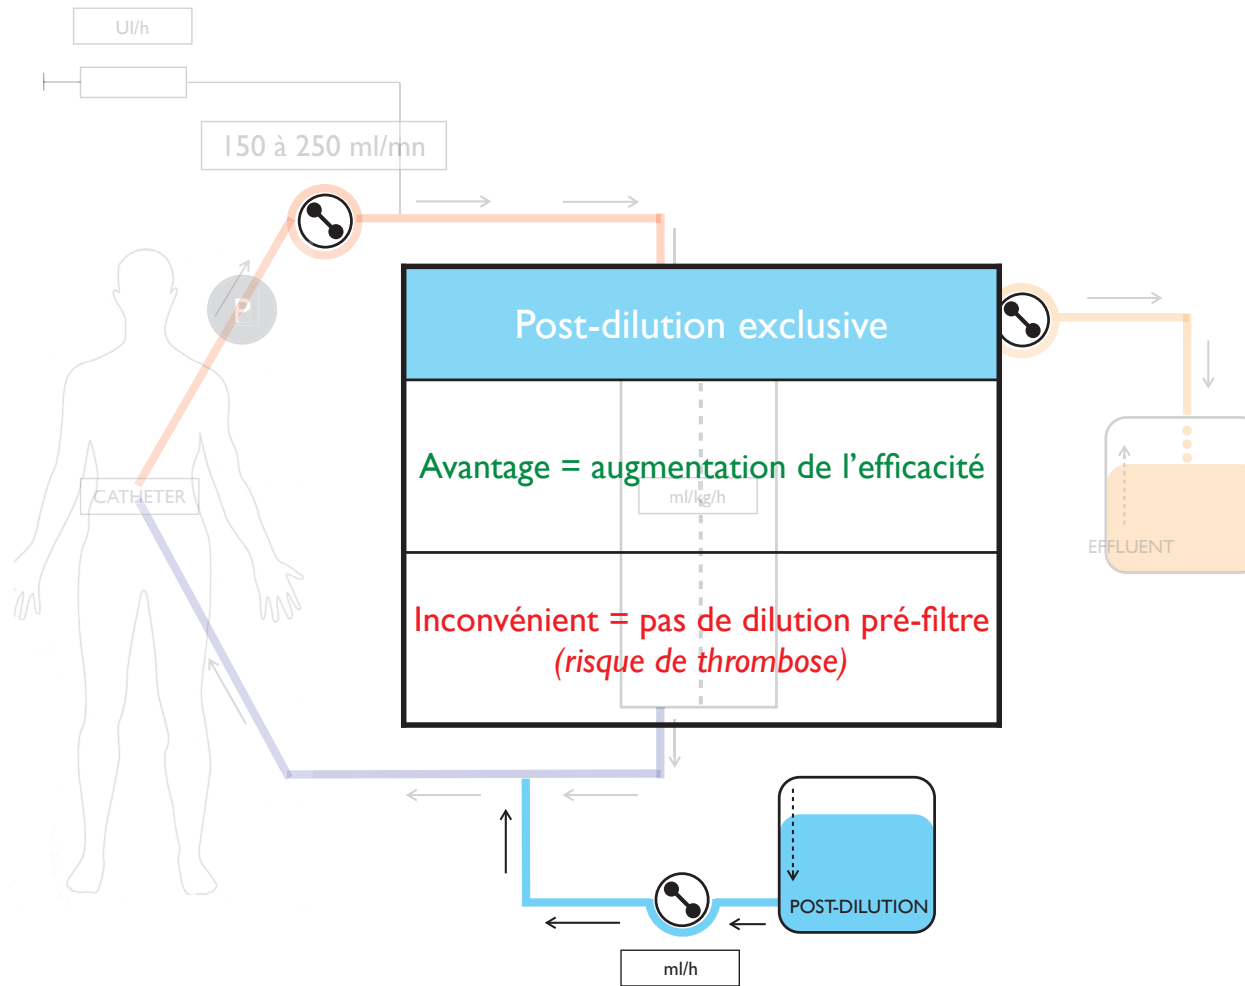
UI/h

150 à 250 ml/mn

P

Post-dilution exclusive

Avantage = augmentation de l'efficacité

ml/kg/h

Inconvénient = pas de dilution pré-filtre
(risque de thrombose)

CATHETER

EFFLUENT

POST-DILUTION

ml/h